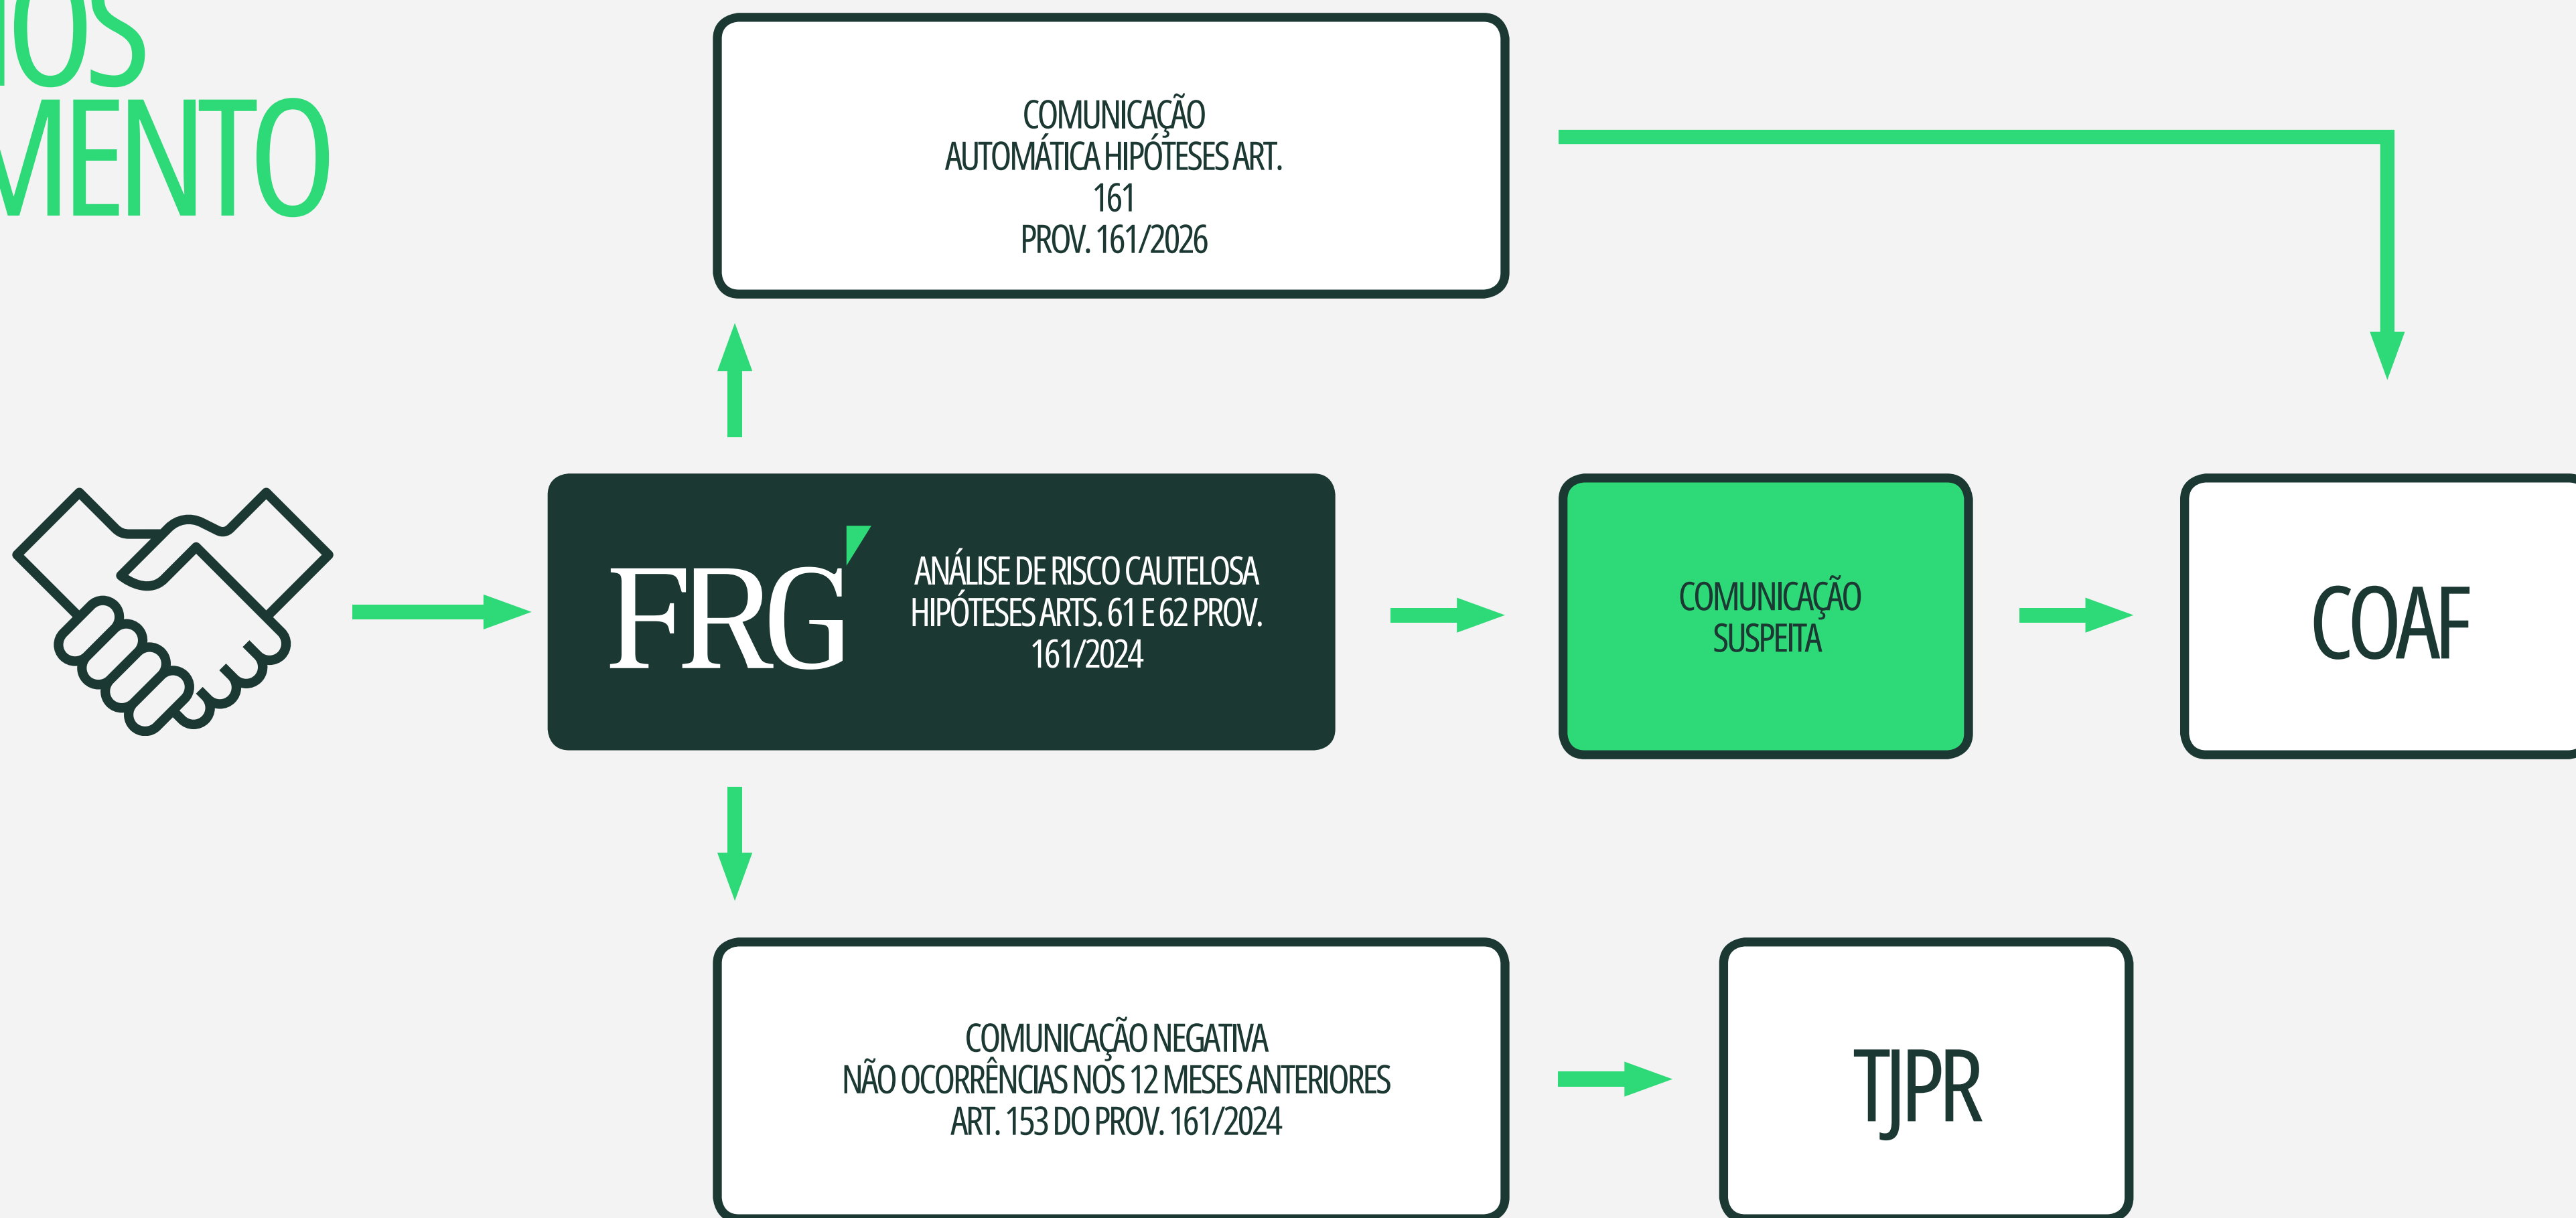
IOS
MENTO

COMUNICAÇÃO
AUTOMÁTICA HIPÓTESES ART.
161
PROV. 161/2026

FRG

ANÁLISE DE RISCO CAUTELOSA
HIPÓTESES ARTS. 61 E 62 PROV.
161/2024

COMUNICAÇÃO
SUSPEITA

COAF

COMUNICAÇÃO NEGATIVA
NÃO OCORRÊNCIAS NOS 12 MESES ANTERIORES
ART. 153 DO PROV. 161/2024

TJPR